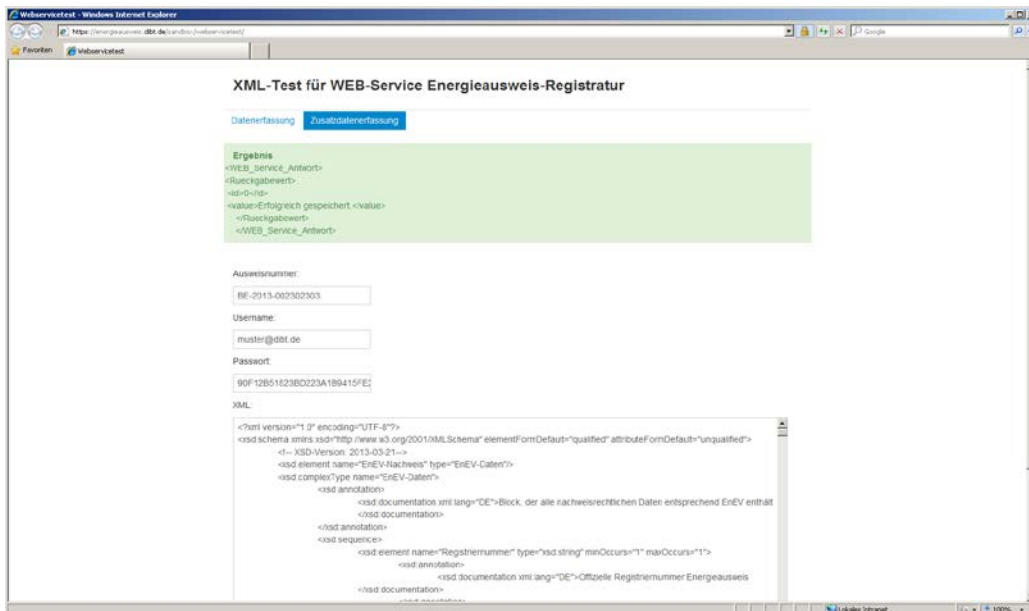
Webservicetest - Windows Internet Explorer

https://energieausweis.dibt.de/sandbox/webservicetest/

Google

Favoriten

Webservicetest

XML-Test für WEB-Service Energieausweis-Registratur

Datenerfassung

Zusatzdatenerfassung

Ergebnis
<WEB_service_Antwort>
<Rueckgabewert>
<id>0</id>
<value>Erfolgreich gespeichert </value>
</Rueckgabewert>
</WEB_Service_Antwort>

Ausweisnummer:

BE-2013-002302303

Username:

muster@dibt.de

Passwort:

90F12B51823BD223A1B9415FE2

XML:

<?xml version="1.0" encoding="UTF-8"?>
<xsd:schema xmlns:xsd="http://www.w3.org/2001/XMLSchema" elementFormDefault="qualified" attributeFormDefault="unqualified">
<!-- XSD-Version: 2013-03-21-->
<xsd:element name="EnEV-Nachweis" type="EnEV-Daten"/>
<xsd:complexType name="EnEV-Daten">
<xsd:annotation>
<xsd:documentation xml:lang="DE">Block, der alle nachweisrechtlichen Daten entsprechend EnEV enthält
</xsd:documentation>
</xsd:annotation>
<xsd:sequence>
<xsd:element name="Registriernummer" type="xsd:string" minOccurs="1" maxOccurs="1">
<xsd:annotation>
<xsd:documentation xml:lang="DE">Offizielle Registriernummer Energieausweis
</xsd:documentation>
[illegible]

Lokales Intranet

100%